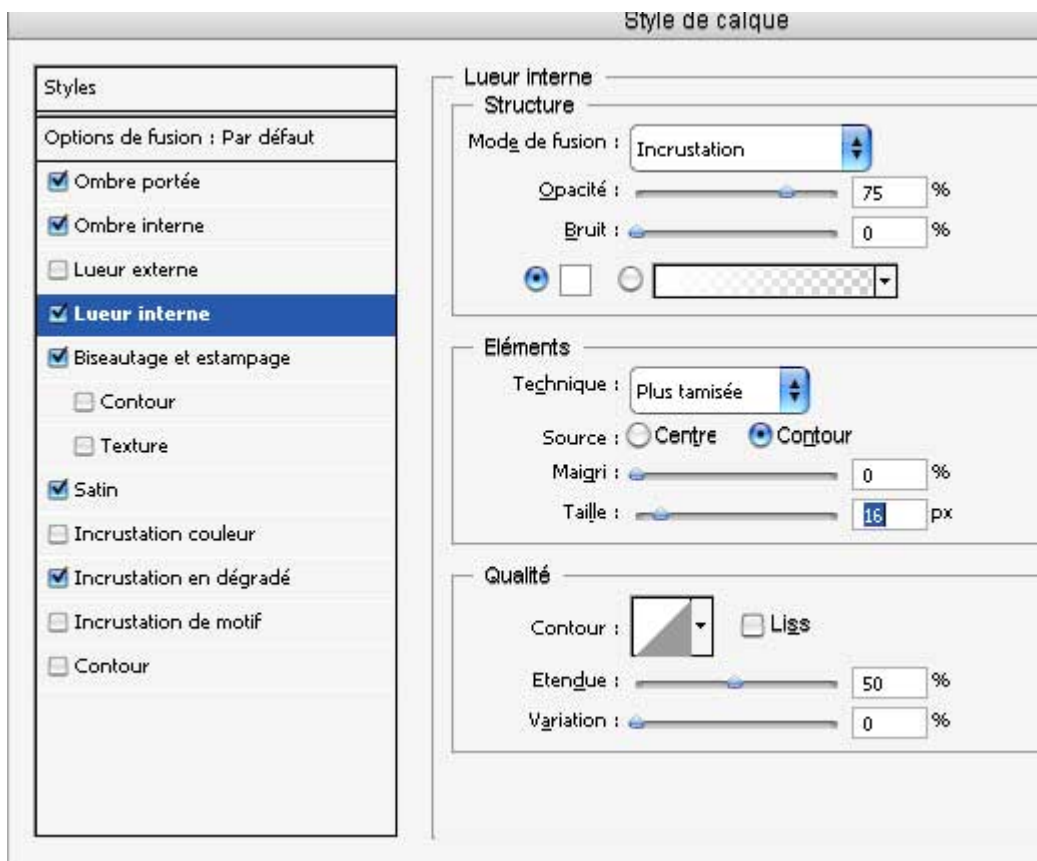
Style de calque

Styles
Options de fusion : Par défaut
Ombre portée
Ombre interne
Lueur externe
Lueur interne
Biseautage et estampage
Contour
Texture
Satin
Incrustation couleur
Incrustation en dégradé
Incrustation de motif
Contour

Lueur interne
Structure
Mode de fusion : Incrustation
Opacité : 75 %
Bruit : 0 %

Eléments
Technique : Plus tamisée
Source : Centre Contour
Maigri : 0 %
Taille : 16 px

Qualité
Contour : Liss
Etendue : 50 %
Variation : 0 %